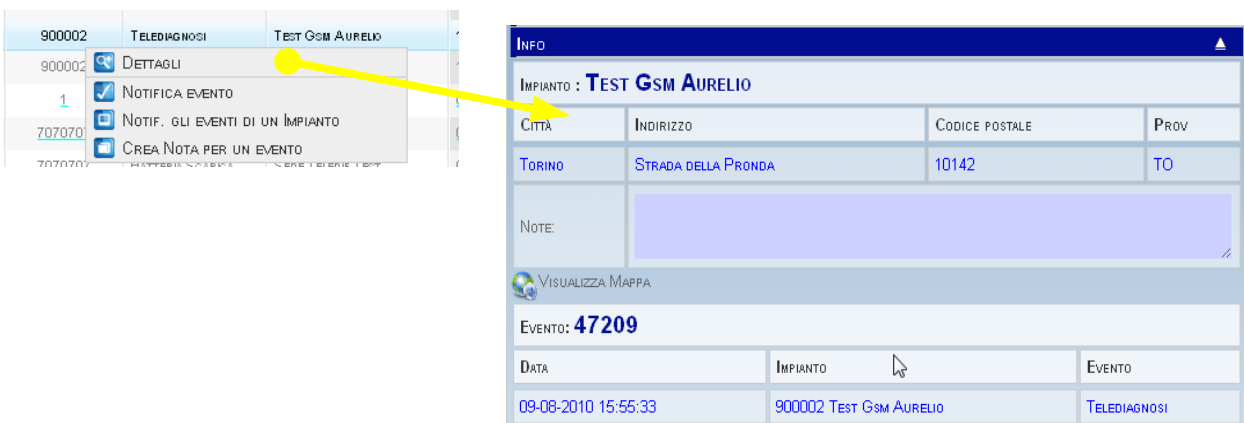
| 900002 | Telediagnosi | Test Gsm Aurelio |
|---|---|---|
| 900002 | | |
| 1 | | |
| 7070707 | | |
| 7070707 | Batteria Scarica | Sede Telesis Test |

Dettagli
Notifica evento
Notif. gli eventi di un Impianto
Crea Nota per un evento

Info

Impianto : Test Gsm Aurelio

| Città | Indirizzo | Codice postale | Prov |
|---|---|---|---|
| Torino | Strada della Pronda | 10142 | TO |

Note:

Visualizza Mappa

Evento: 47209

| Data | Impianto | Evento |
|---|---|---|
| 09-08-2010 15:55:33 | 900002 Test Gsm Aurelio | Telediagnosi |